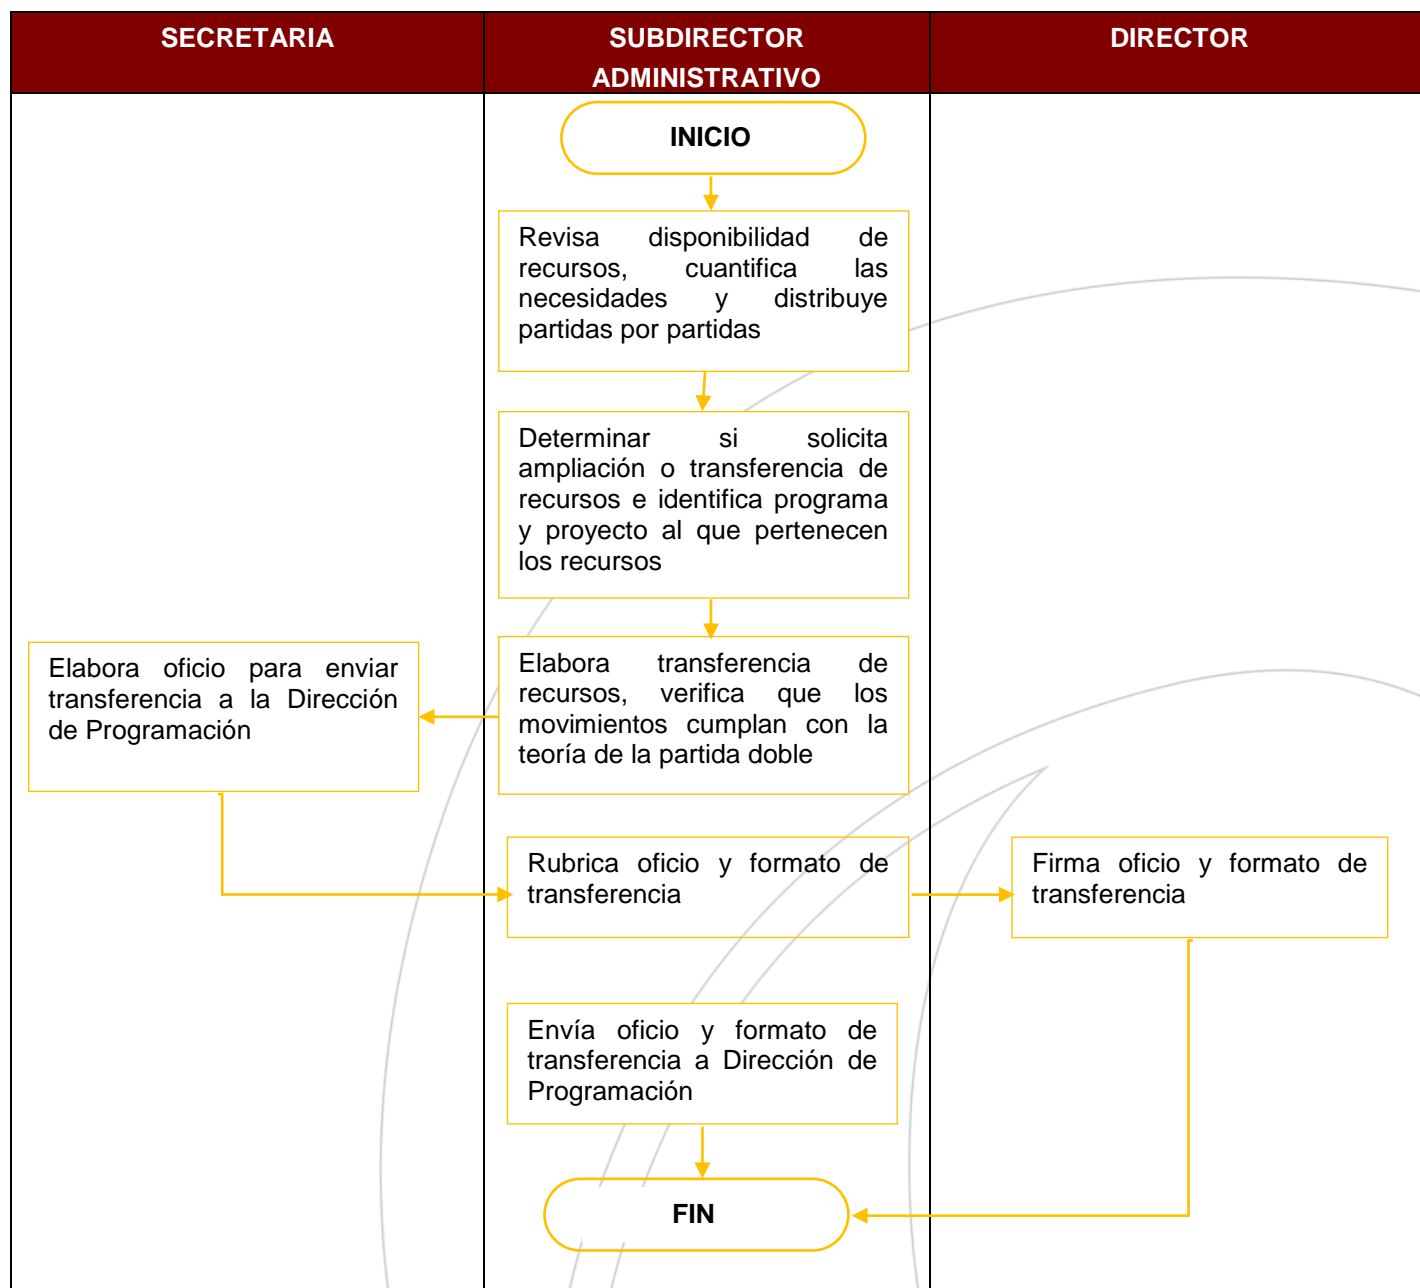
| SECRETARIA | SUBDIRECTOR ADMINISTRATIVO | DIRECTOR |
|---|---|---|

INICIO

Revisa disponibilidad de recursos, cuantifica las necesidades y distribuye partidas por partidas

Determinar si solicita ampliación o transferencia de recursos e identifica programa y proyecto al que pertenecen los recursos

Elabora transferencia de recursos, verifica que los movimientos cumplan con la teoría de la partida doble

Elabora oficio para enviar transferencia a la Dirección de Programación

Rubrica oficio y formato de transferencia

Firma oficio y formato de transferencia

Envía oficio y formato de transferencia a Dirección de Programación

FIN